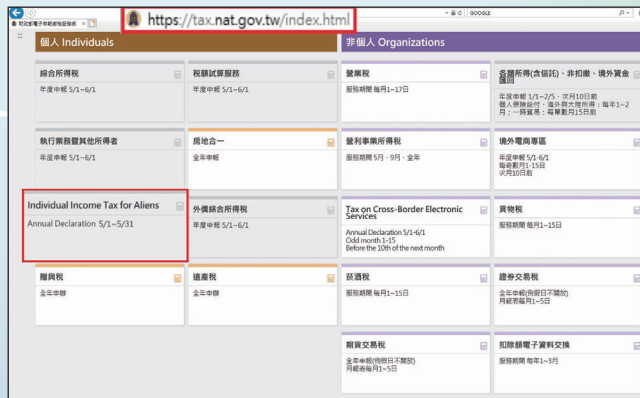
歡迎使用電子申報繳稅服務 ×

https://tax.nat.gov.tw/index.html

GOOGLE

個人 Individuals

非個人 Organizations

綜合所得稅
年度申報 5/1~6/1

稅額試算服務
年度申報 5/1~6/1

營業稅
服務期間 每月1~17日

各類所得(含信託)、非扣繳、境外資金匯回
年度申報 1/1~2/5、次月10日前
個人應納股利、海外與大陸所得：每年1~2月；一時貿易：每筆數月15日前

執行業務暨其他所得者
年度申報 5/1~6/1

房地合一
全年申報

營利事業所得稅
服務期間 5、9月、全年

境外電商專區
年度申報 5/1-6/1
每奇數月1-15日
次月10日前

Individual Income Tax for Aliens
Annual Declaration 5/1~5/31

外僑綜合所得稅
年度申報 5/1~6/1

Tax on Cross-Border Electronic Services
Annual Declaration 5/1-6/1
Odd month 1-15
Before the 10th of the next month

貨物稅
服務期間 每月1~15日

贈與稅
全年申辦

遺產稅
全年申辦

菸酒稅
服務期間 每月1~15日

證券交易稅
全年申報(例假日不開放)
月報表每月1~5日

期貨交易稅
全年申報(例假日不開放)
月報表每月1~5日

扣除額電子資料交換
服務期間 每年1~3月